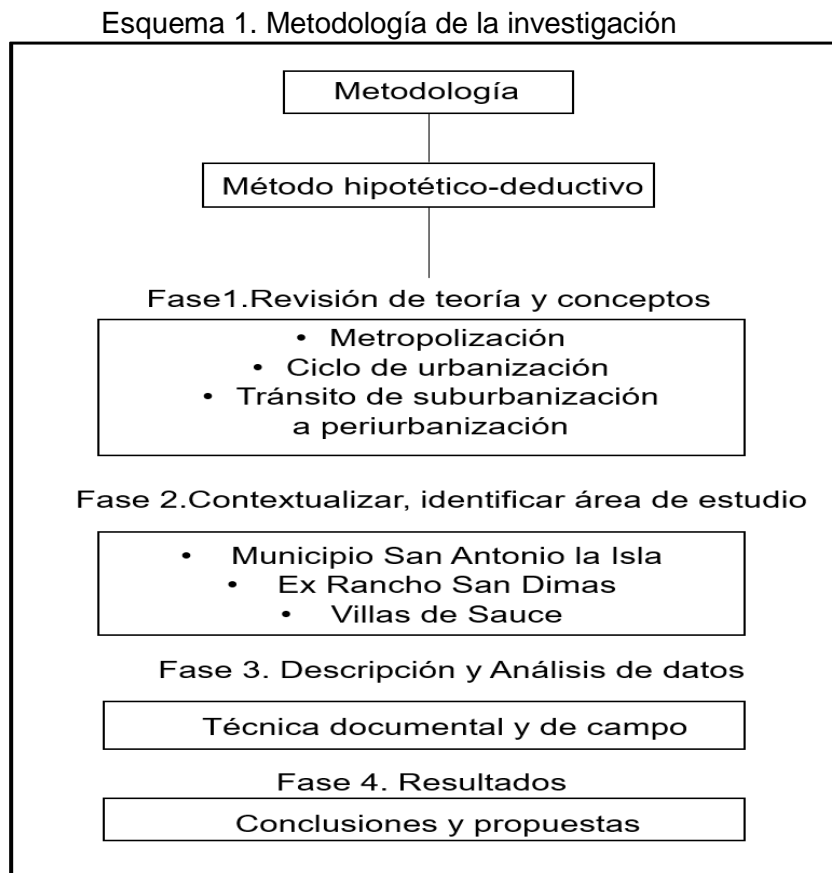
Esquema 1. Metodología de la investigación

Metodología

Método hipotético-deductivo

Fase1.Revisión de teoría y conceptos

• Metropolización
• Ciclo de urbanización
• Tránsito de suburbanización a periurbanización

Fase 2.Contextualizar, identificar área de estudio

• Municipio San Antonio la Isla
• Ex Rancho San Dimas
• Villas de Sauce

Fase 3. Descripción y Análisis de datos

Técnica documental y de campo

Fase 4. Resultados

Conclusiones y propuestas